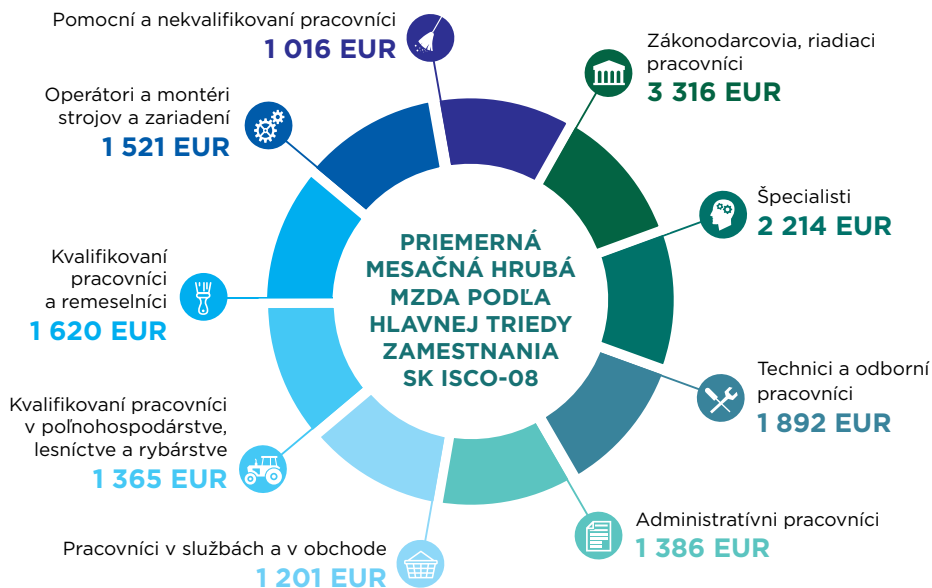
PRIEMERNÁ MESAČNÁ HRUBÁ MZDA PODĽA HLAVNEJ TRIEDY ZAMESTNANIA SK ISCO-08

Pomocní a nekvalifikovaní pracovníci
1 016 EUR

Zákonodarcovia, riadiaci pracovníci
3 316 EUR

Špecialisti
2 214 EUR

Technici a odborní pracovníci
1 892 EUR

Administratívni pracovníci
1 386 EUR

Pracovníci v službách a v obchode
1 201 EUR

Kvalifikovaní pracovníci v poľnohospodárstve, lesníctve a rybárstve
1 365 EUR

Kvalifikovaní pracovníci a remeselníci
1 620 EUR

Operátori a montéri strojov a zariadení
1 521 EUR